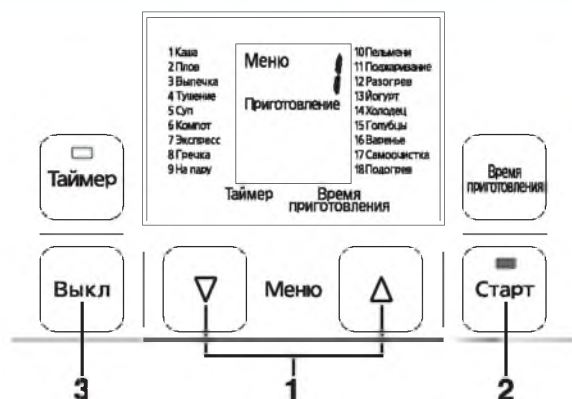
1 Каша
2 Плов
3 Выпечка
4 Тушение
5 Суп
6 Компот
7 Экспресс
8 Гречка
9 На пару

Меню 1

Приготовление

10 Пельмени
11 Поджаривание
12 Разогрев
13 Йогурт
14 Холодец
15 Голубцы
16 Варенье
17 Самоочистка
18 Подогрев

Таймер Время приготовления

Таймер

Время приготовления

Выкл

▽ Меню △

Старт

3 1 2